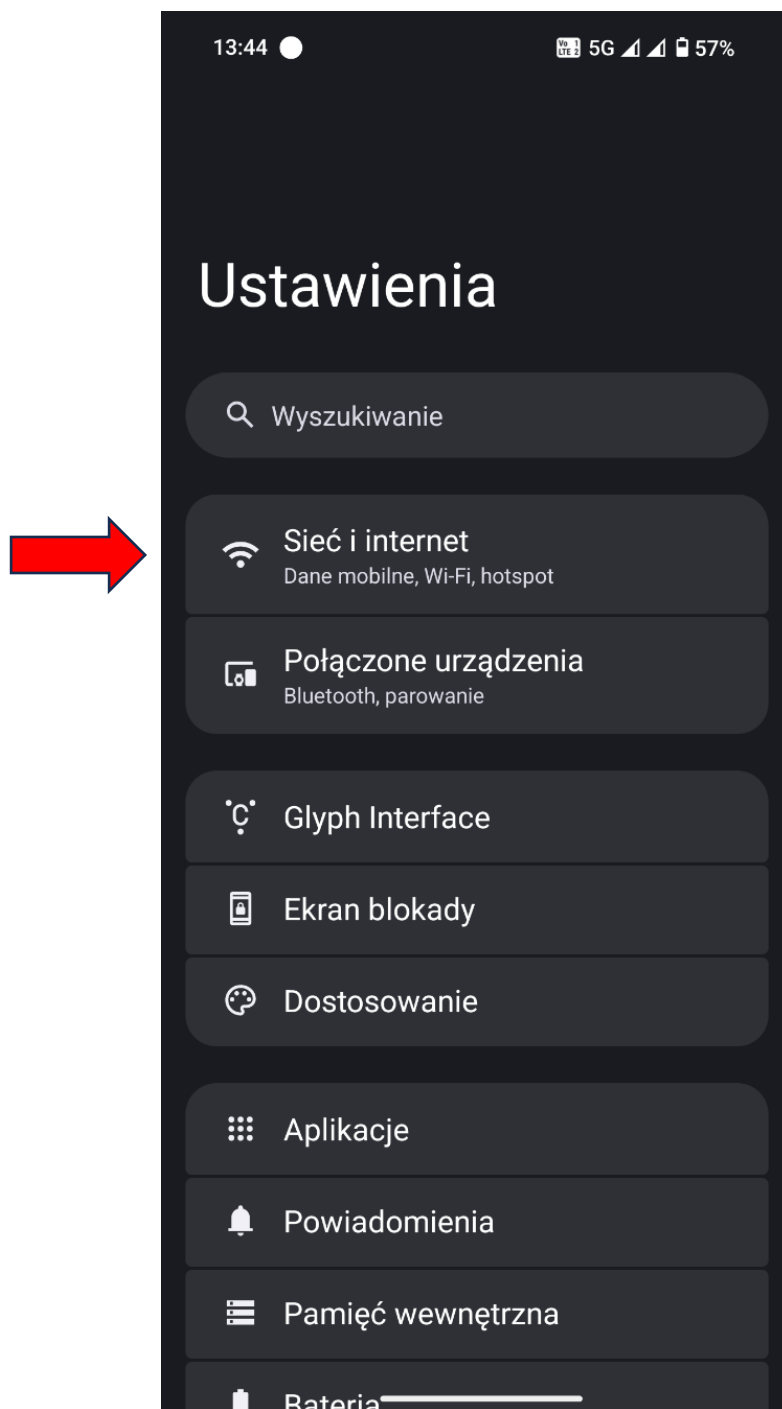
13:44

Vo LTE 2 5G 57%

Ustawienia

Wyszukiwanie

Sieć i internet
Dane mobilne, Wi-Fi, hotspot

Połączone urządzenia
Bluetooth, parowanie

Glyph Interface

Ekran blokady

Dostosowanie

Aplikacje

Powiadomienia

Pamięć wewnętrzna

Bateria